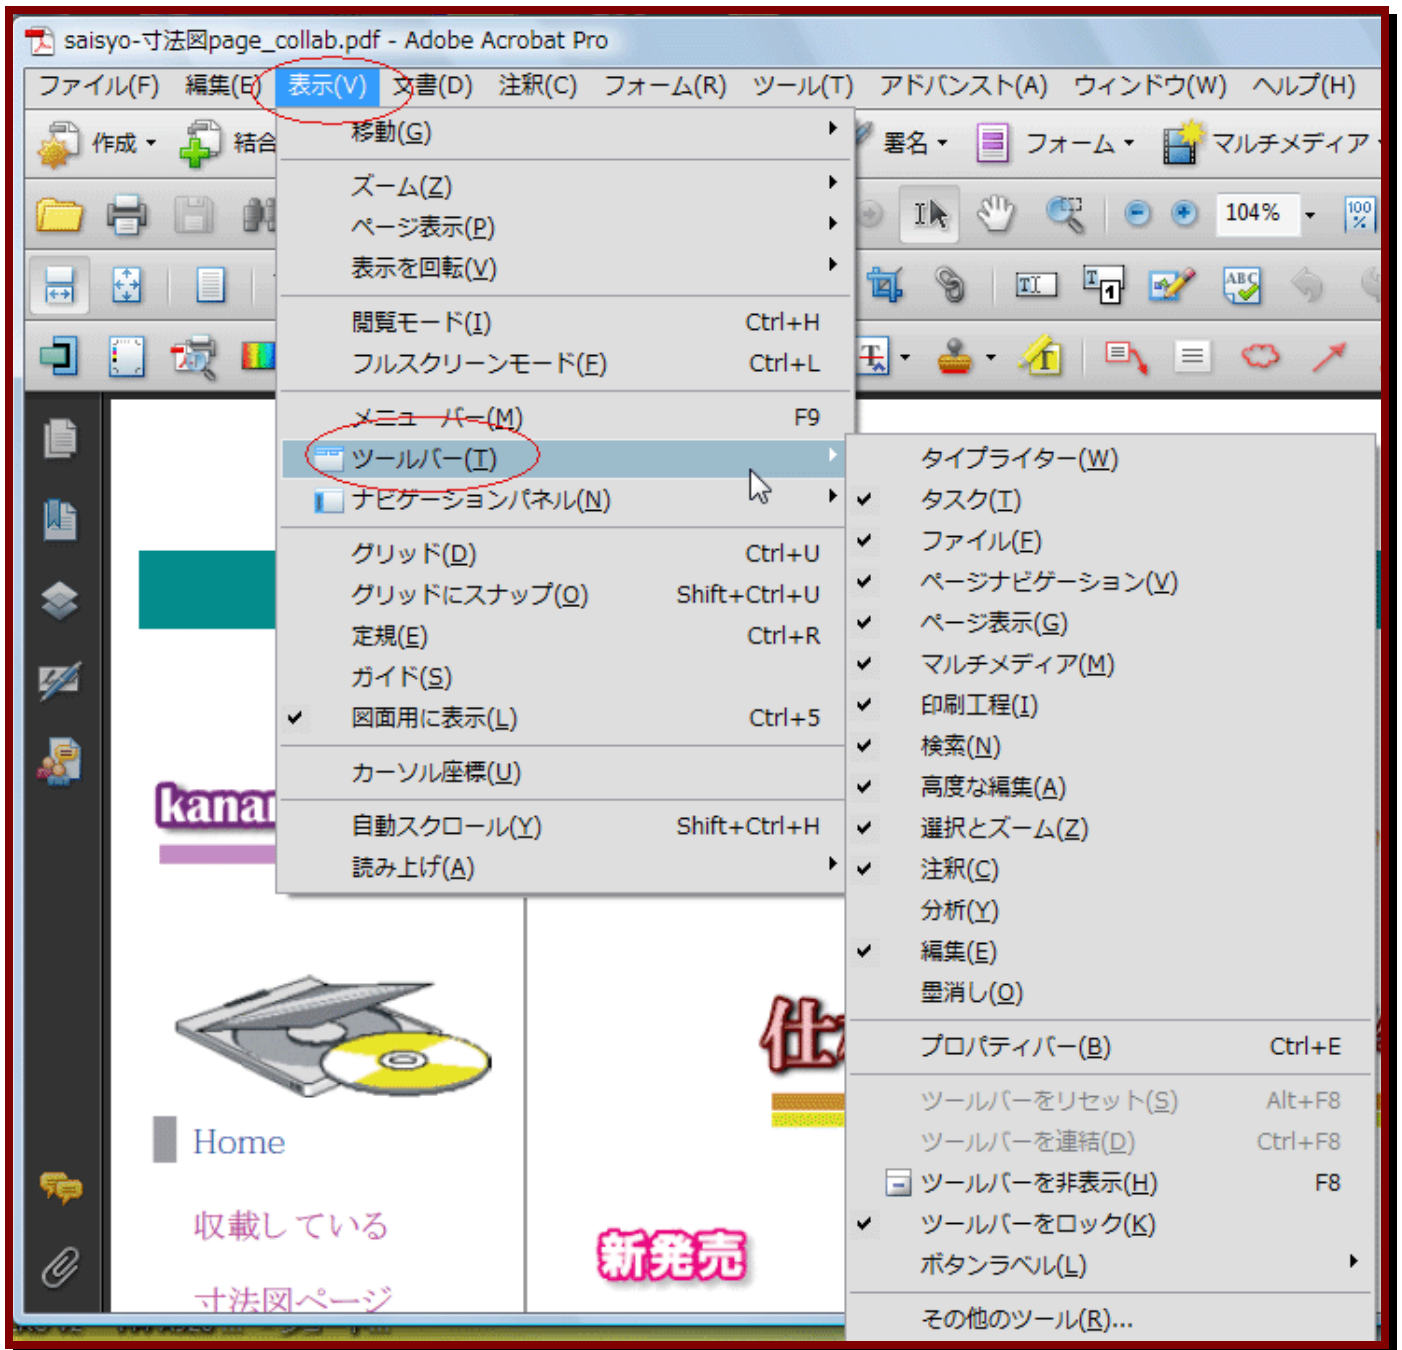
saisyo-寸法図page_collab.pdf - Adobe Acrobat Pro

ファイル(F) 編集(E) 表示(V) 文書(D) 注釈(C) フォーム(R) ツール(T) アドバンスト(A) ウィンドウ(W) ヘルプ(H)

作成 結合 署名 フォーム マルチメディア

104%

移動(G)
ズーム(Z)
ページ表示(P)
表示を回転(V)
閲覧モード(I) Ctrl+H
フルスクリーンモード(F) Ctrl+L
メニューバー(M) F9
ツールバー(T)
ナビゲーションパネル(N)
グリッド(D) Ctrl+U
グリッドにスナップ(O) Shift+Ctrl+U
定規(E) Ctrl+R
ガイド(S)
図面用に表示(L) Ctrl+5
カーソル座標(U)
自動スクロール(Y) Shift+Ctrl+H
読み上げ(A)

タイプライター(W)
タスク(T)
ファイル(F)
ページナビゲーション(V)
ページ表示(G)
マルチメディア(M)
印刷工程(I)
検索(N)
高度な編集(A)
選択とズーム(Z)
注釈(C)
分析(Y)
編集(E)
墨消し(O)
プロパティバー(B) Ctrl+E
ツールバーをリセット(S) Alt+F8
ツールバーを連結(D) Ctrl+F8
ツールバーを非表示(H) F8
ツールバーをロック(K)
ボタンラベル(L)
その他のツール(R)...

kanar
Home
収載している
寸法図ページ
仕
新発売